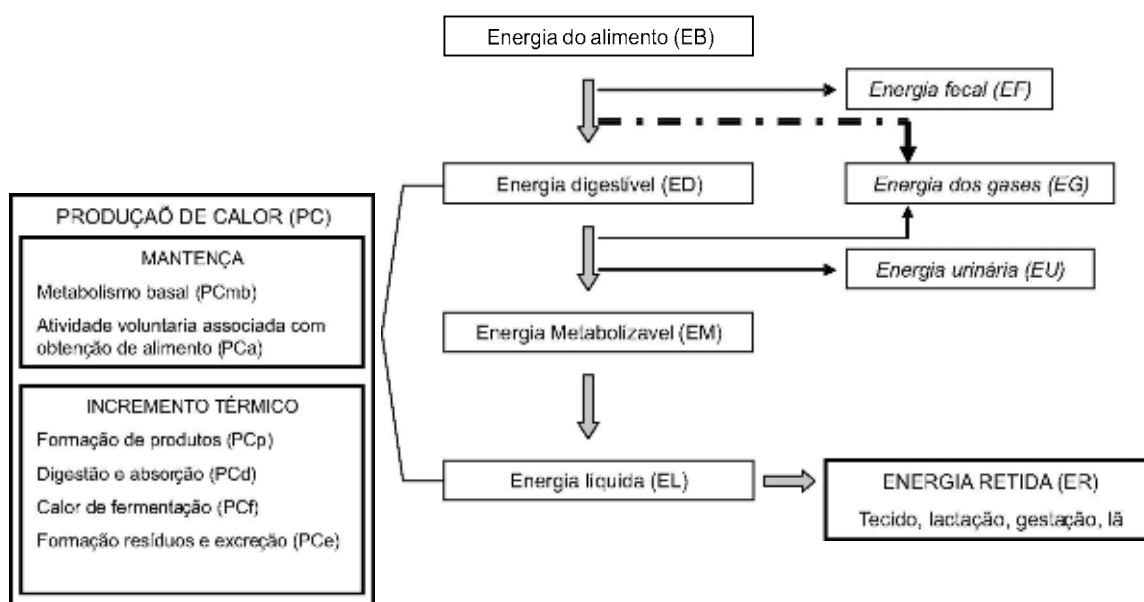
Energia do alimento (EB)

Energia fecal (EF)

Energia digestível (ED)

Energia dos gases (EG)

Energia urinária (EU)

Energia Metabolizavel (EM)

Energia líquida (EL)

ENERGIA RETIDA (ER)
Tecido, lactação, gestação, lã

PRODUÇAO DE CALOR (PC)

MANTENÇA
Metabolismo basal (PCmb)
Atividade voluntaria associada com obtenção de alimento (PCa)

INCREMENTO TÉRMICO
Formação de produtos (PCp)
Digestão e absorção (PCd)
Calor de fermentação (PCf)
Formação resíduos e excreção (PCe)